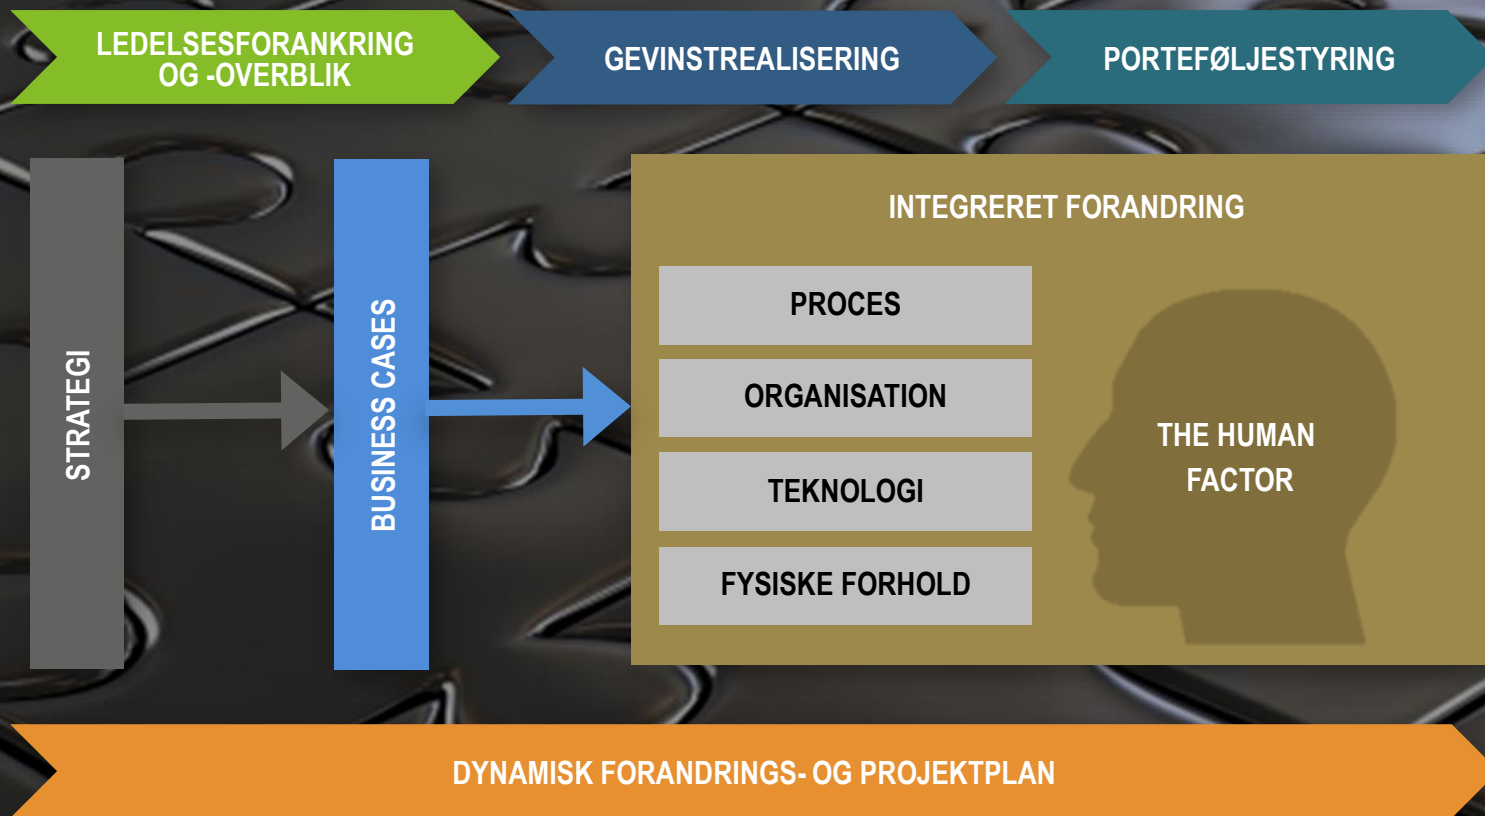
LEDELSESFORANKRING OG -OVERBLIK

GEVINSTREALISERING

PORTEFØLJESTYRING

STRATEGI

BUSINESS CASES

INTEGRERET FORANDRING

PROCES

ORGANISATION

TEKNOLOGI

FYSISKE FORHOLD

THE HUMAN FACTOR

DYNAMISK FORANDRINGS- OG PROJEKTPLAN